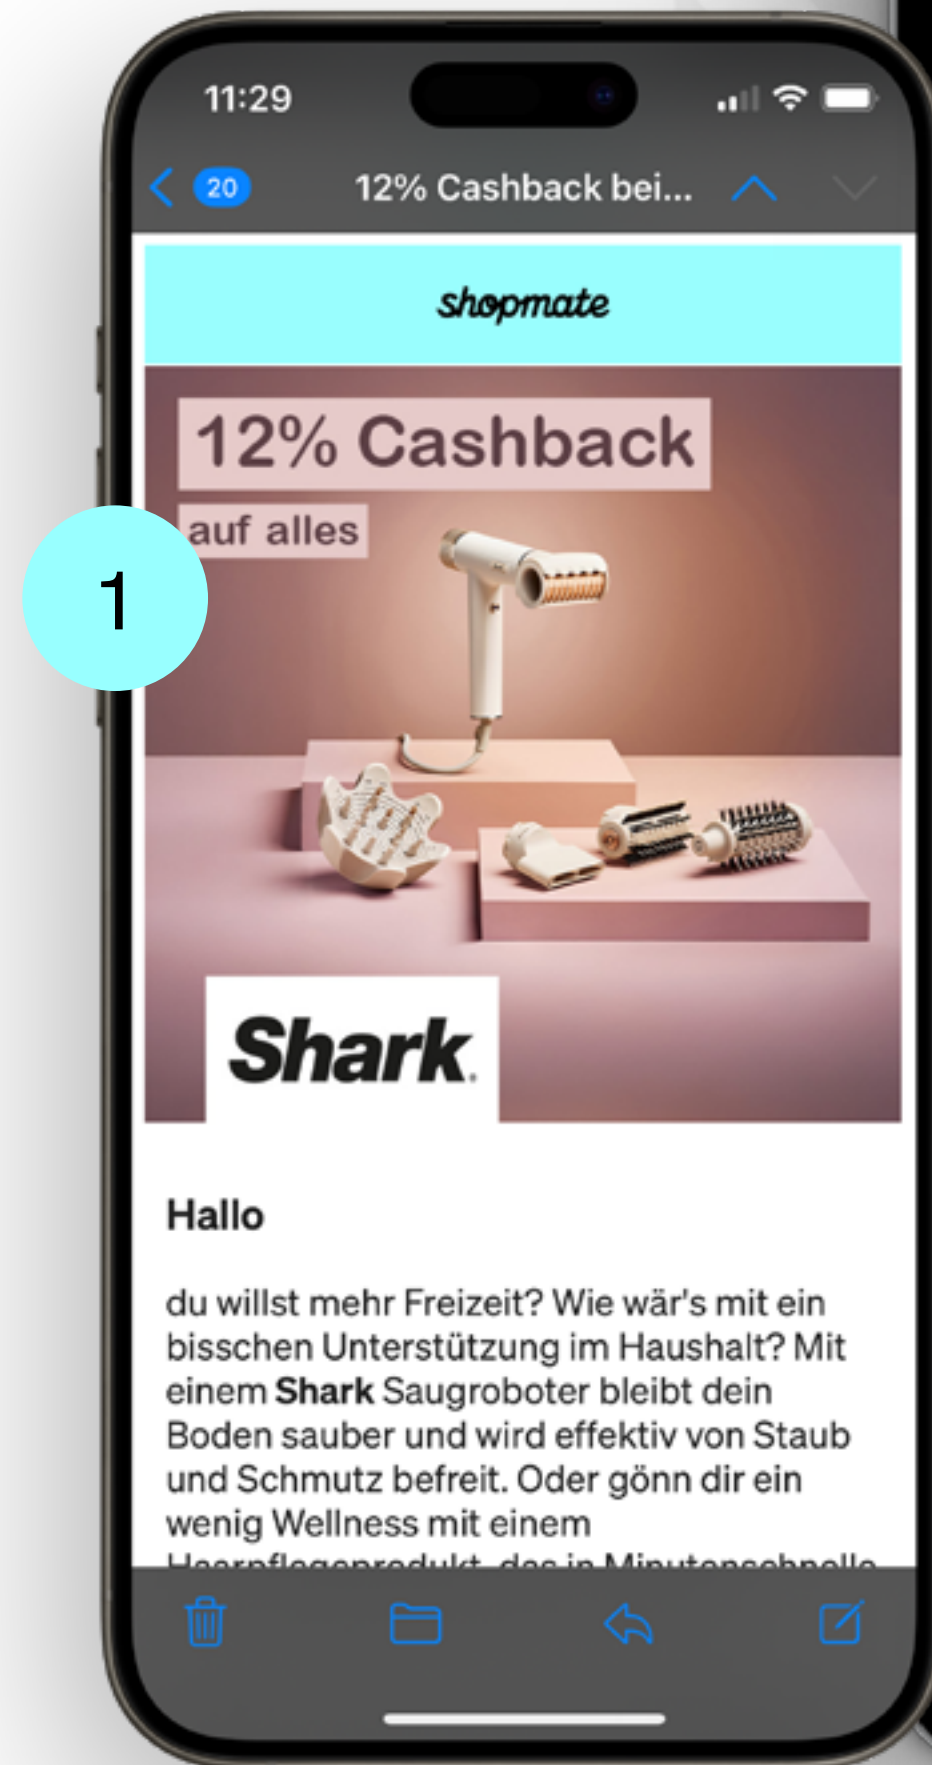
11:29

20

12% Cashback bei...

shopmate

12% Cashback

auf alles

1

Shark.

Hallo

du willst mehr Freizeit? Wie wär's mit ein bisschen Unterstützung im Haushalt? Mit einem **Shark** Saugroboter bleibt dein Boden sauber und wird effektiv von Staub und Schmutz befreit. Oder gönn dir ein wenig Wellness mit einem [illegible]